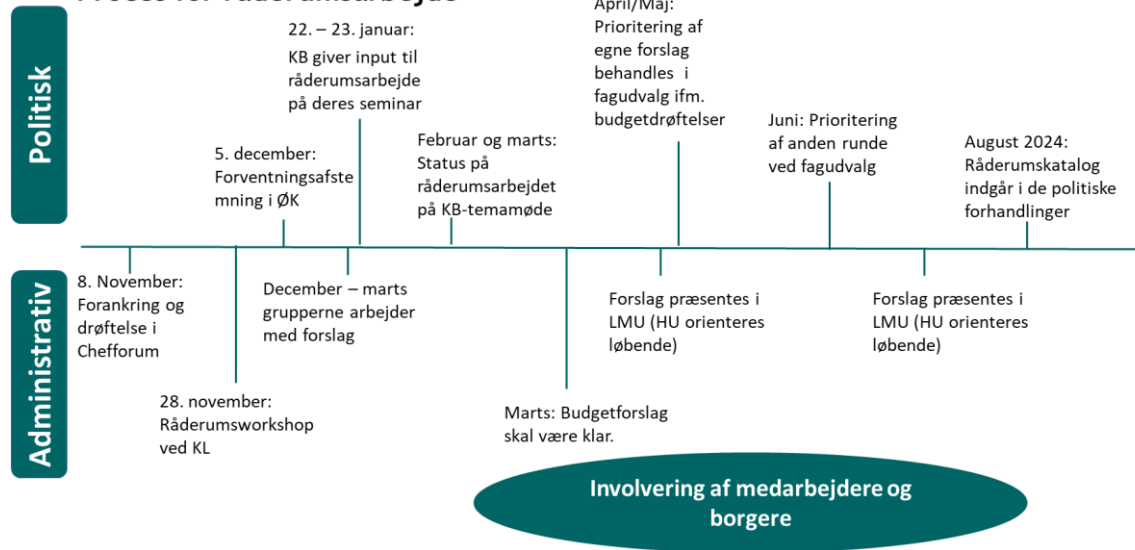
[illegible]

Politisk

22. – 23. januar: KB giver input til råderumsarbejde på deres seminar

April/Maj: Prioritering af egne forslag behandles i fagudvalg ifm. budgetdrøftelser

5. december: Forventningsafstemning i ØK

Februar og marts: Status på råderumsarbejdet på KB-temamøde

Juni: Prioritering af anden runde ved fagudvalg

August 2024: Råderumskatalog indgår i de politiske forhandlinger

Administrativ

8. November: Forankring og drøftelse i Chefforum

December – marts grupperne arbejder med forslag

Forslag præsentes i LMU (HU orienteres løbende)

Forslag præsentes i LMU (HU orienteres løbende)

28. november: Råderumsworkshop ved KL

Marts: Budgetforslag skal være klar.

Involvering af medarbejdere og borgere